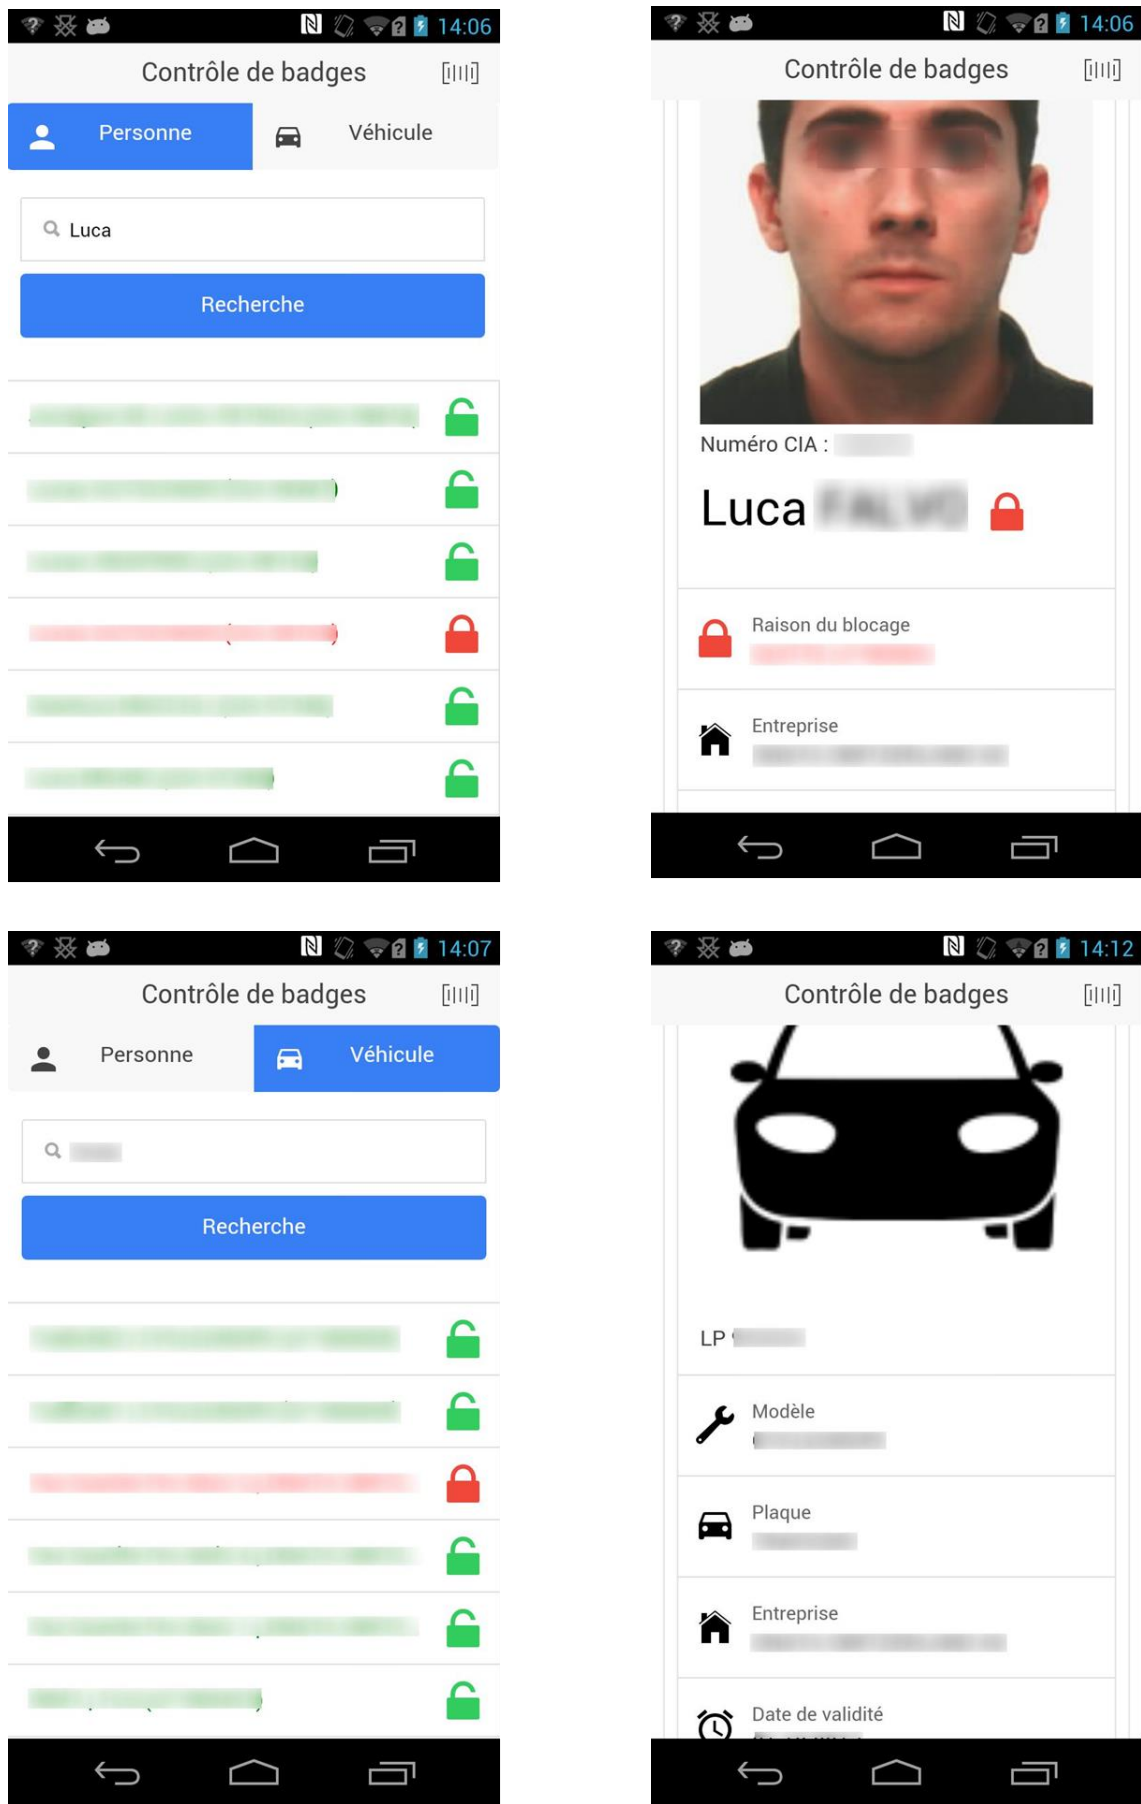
14:06
Contrôle de badges
Personne
Véhicule
Luca
Recherche
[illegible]
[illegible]
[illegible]
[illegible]
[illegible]
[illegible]

14:06
Contrôle de badges
Numéro CIA : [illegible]
Luca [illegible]
Raison du blocage
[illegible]
Entreprise
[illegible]

14:07
Contrôle de badges
Personne
Véhicule
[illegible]
Recherche
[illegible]
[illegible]
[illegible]
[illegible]
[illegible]
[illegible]

14:12
Contrôle de badges
LP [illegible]
Modèle
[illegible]
Plaque
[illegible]
Entreprise
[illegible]
Date de validité
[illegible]